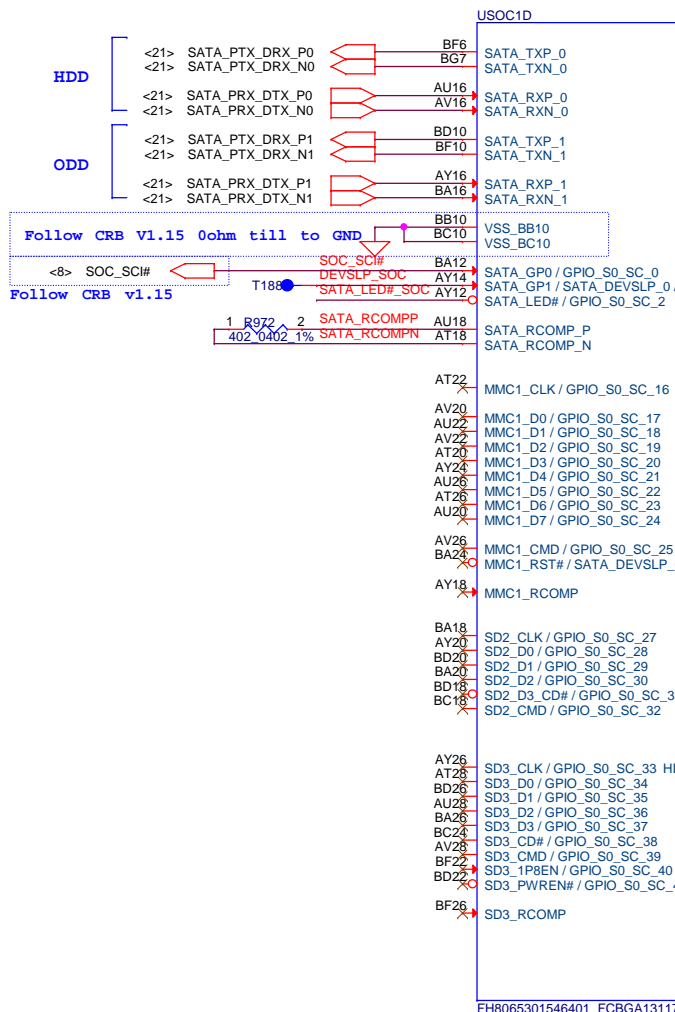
USOC1D

HDD
<21> SATA_PTX_DRX_P0
<21> SATA_PTX_DRX_N0
<21> SATA_PRX_DTX_P0
<21> SATA_PRX_DTX_N0

ODD
<21> SATA_PTX_DRX_P1
<21> SATA_PTX_DRX_N1
<21> SATA_PRX_DTX_P1
<21> SATA_PRX_DTX_N1

BF6 SATA_TXP_0
BG7 SATA_TXN_0
AU16 SATA_RXP_0
AV16 SATA_RXN_0
BD10 SATA_TXP_1
BF10 SATA_TXN_1
AY16 SATA_RXP_1
BA16 SATA_RXN_1

Follow CRB V1.15 0ohm till to GND
BB10 VSS_BB10
BC10 VSS_BC10

<8> SOC_SCI#
Follow CRB v1.15
SOC_SCI#
DEVSLP_SOC
T188
SATA_LED#_SOC
BA12 SATA_GP0 / GPIO_S0_SC_0
AY14 SATA_GP1 / SATA_DEVSLP_0 /
AY12 SATA_LED# / GPIO_S0_SC_2

1 R972 2
402_0402_1%
SATA_RCOMPP
SATA_RCOMPN
AU18 SATA_RCOMP_P
AT18 SATA_RCOMP_N

AT22 MMC1_CLK / GPIO_S0_SC_16
AV20 MMC1_D0 / GPIO_S0_SC_17
AU22 MMC1_D1 / GPIO_S0_SC_18
AV22 MMC1_D2 / GPIO_S0_SC_19
AT20 MMC1_D3 / GPIO_S0_SC_20
AY24 MMC1_D4 / GPIO_S0_SC_21
AU26 MMC1_D5 / GPIO_S0_SC_22
AT26 MMC1_D6 / GPIO_S0_SC_23
AU20 MMC1_D7 / GPIO_S0_SC_24
AV26 MMC1_CMD / GPIO_S0_SC_25
BA24 MMC1_RST# / SATA_DEVSLP_
AY18 MMC1_RCOMP

BA18 SD2_CLK / GPIO_S0_SC_27
AY20 SD2_D0 / GPIO_S0_SC_28
BD20 SD2_D1 / GPIO_S0_SC_29
BA20 SD2_D2 / GPIO_S0_SC_30
BD18 SD2_D3_CD# / GPIO_S0_SC_3
BC18 SD2_CMD / GPIO_S0_SC_32

AY26 SD3_CLK / GPIO_S0_SC_33 HI
AT28 SD3_D0 / GPIO_S0_SC_34
BD26 SD3_D1 / GPIO_S0_SC_35
AU28 SD3_D2 / GPIO_S0_SC_36
BA26 SD3_D3 / GPIO_S0_SC_37
BC24 SD3_CD# / GPIO_S0_SC_38
AV28 SD3_CMD / GPIO_S0_SC_39
BF22 SD3_1P8EN / GPIO_S0_SC_40
BD22 SD3_PWREN# / GPIO_S0_SC_4
BF26 SD3_RCOMP

FH8065301546401_FCBGA1311